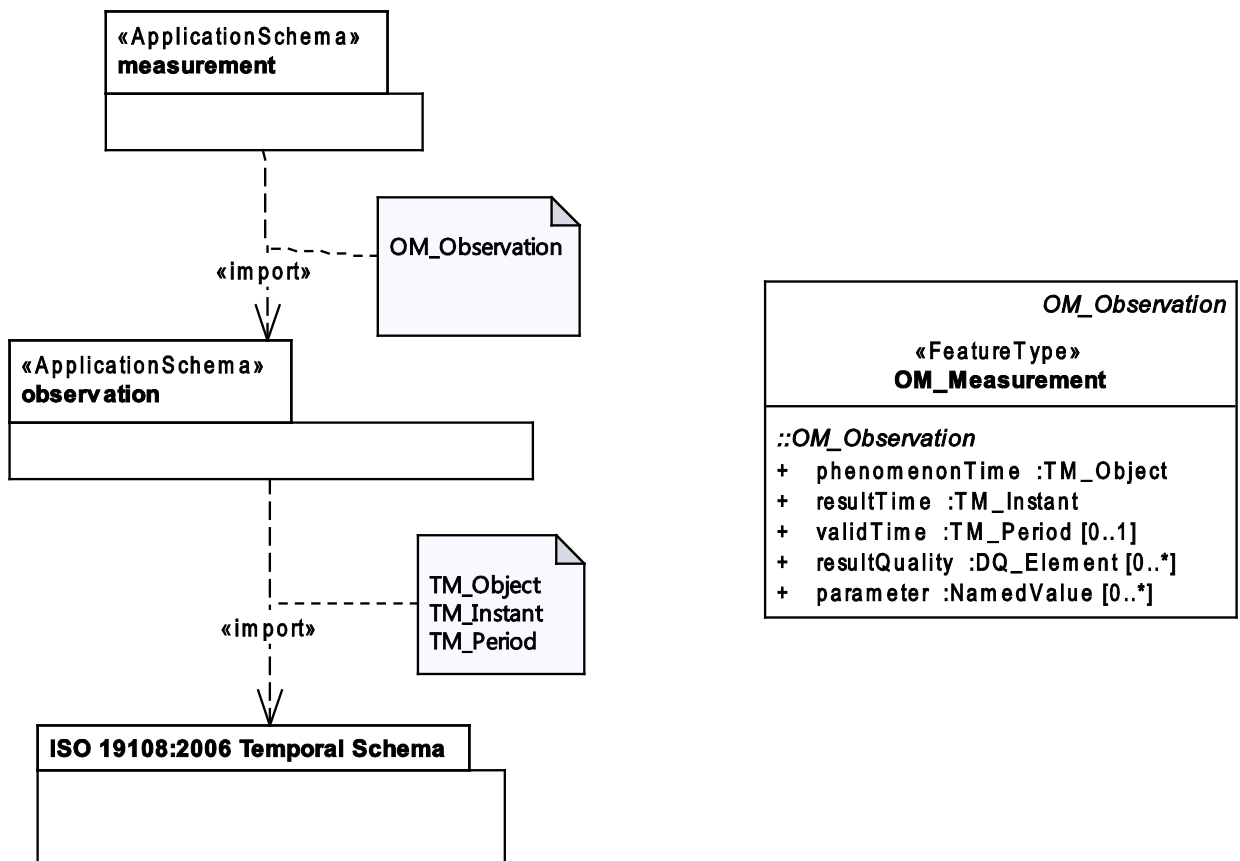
«ApplicationSchema»
measurement

OM_Observation

«import»

«ApplicationSchema»
observation

TM_Object
TM_Instant
TM_Period

«import»

ISO 19108:2006 Temporal Schema

OM_Observation

«FeatureType»
OM_Measurement

::OM_Observation
+ phenomenonTime :TM_Object
+ resultTime :TM_Instant
+ validTime :TM_Period [0..1]
+ resultQuality :DQ_Element [0..*]
+ parameter :NamedValue [0..*]